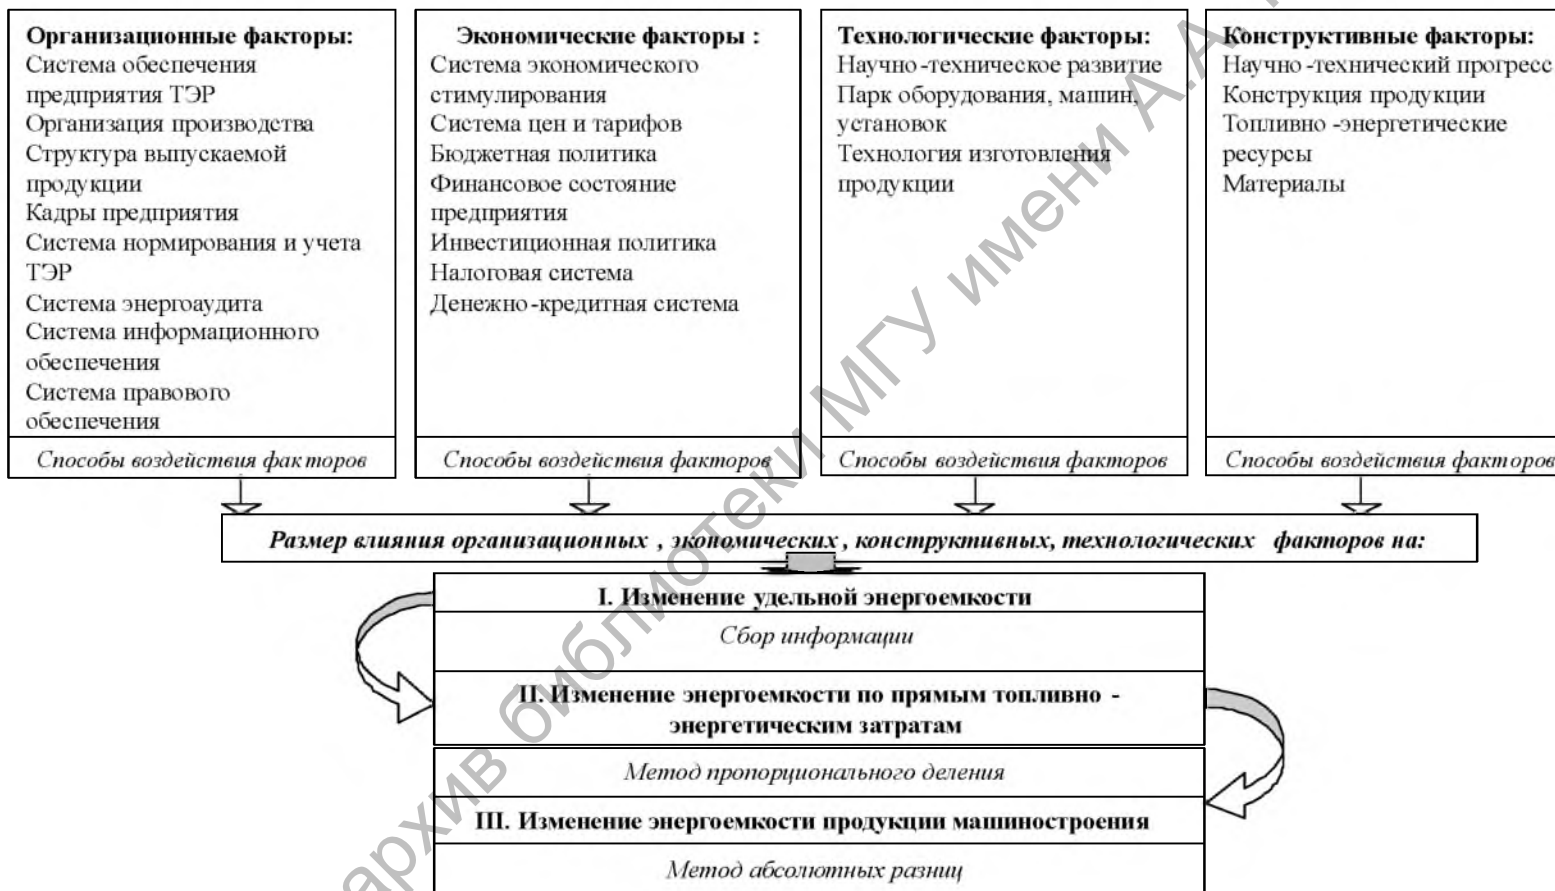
**Организационные факторы:**
Система обеспечения предприятия ТЭР
Организация производства
Структура выпускаемой продукции
Кадры предприятия
Система нормирования и учета ТЭР
Система энергоаудита
Система информационного обеспечения
Система правового обеспечения

*Способы воздействия факторов*

**Экономические факторы :**
Система экономического стимулирования
Система цен и тарифов
Бюджетная политика
Финансовое состояние предприятия
Инвестиционная политика
Налоговая система
Денежно-кредитная система

*Способы воздействия факторов*

**Технологические факторы:**
Научно-техническое развитие
Парк оборудования, машин, установок
Технология изготовления продукции

*Способы воздействия факторов*

**Конструктивные факторы:**
Научно-технический прогресс
Конструкция продукции
Топливно-энергетические ресурсы
Материалы

*Способы воздействия факторов*

***Размер влияния организационных , экономических , конструктивных, технологических факторов на:***

**I. Изменение удельной энергоемкости**

*Сбор информации*

**II. Изменение энергоемкости по прямым топливно - энергетическим затратам**

*Метод пропорционального деления*

**III. Изменение энергоемкости продукции машиностроения**

*Метод абсолютных разниц*

архив библиотеки МГУ имени А.А.